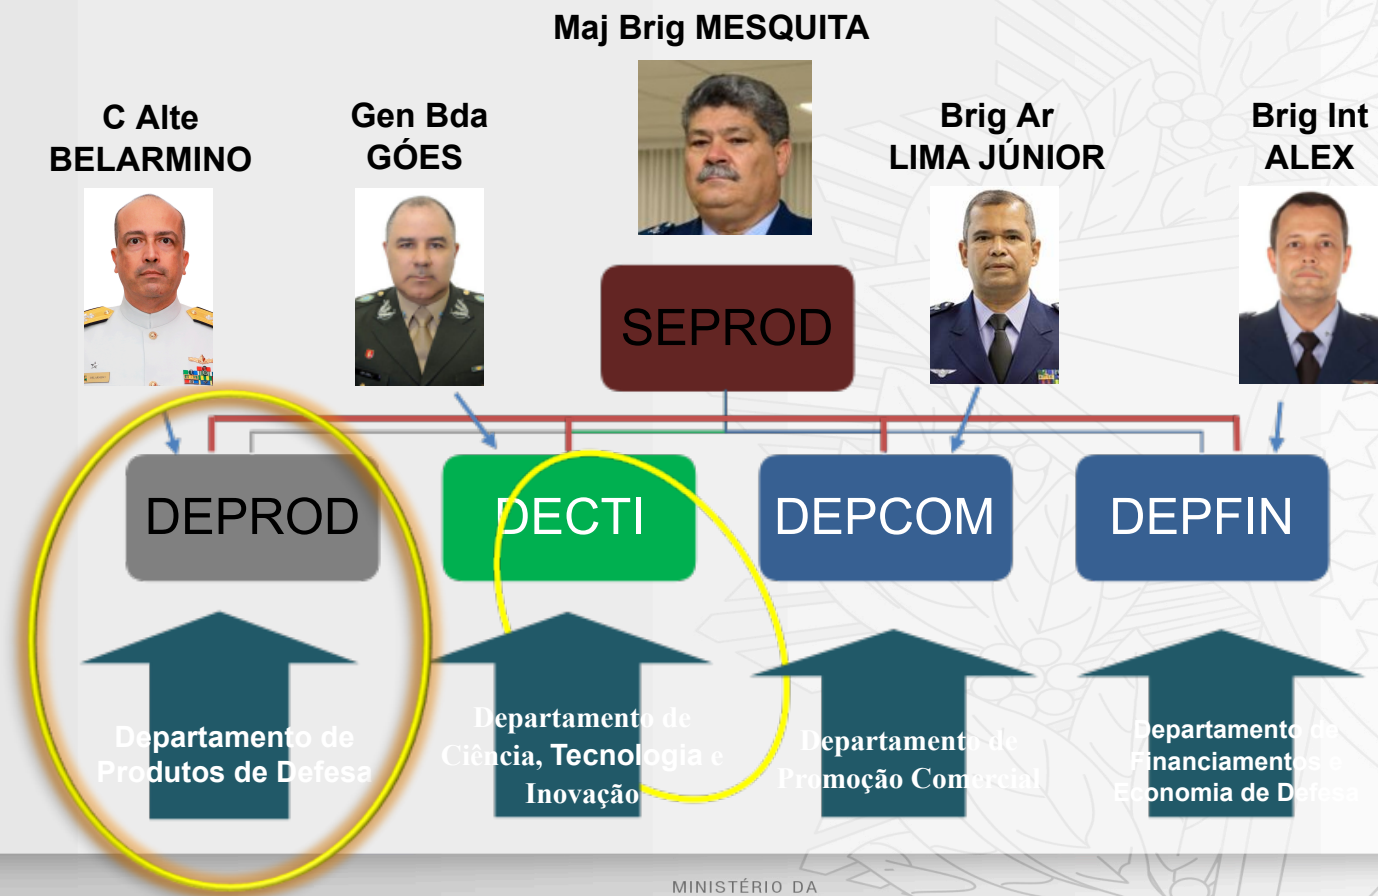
Maj Brig MESQUITA

C Alte BELARMINO

Gen Bda GÓES

Brig Ar LIMA JÚNIOR

Brig Int ALEX

SEPROD

DEPROD

DECTI

DEPCOM

DEPFIN

Departamento de Produtos de Defesa

Departamento de Ciência, Tecnologia e Inovação

Departamento de Promoção Comercial

Departamento de Financiamentos e Economia de Defesa

MINISTÉRIO DA